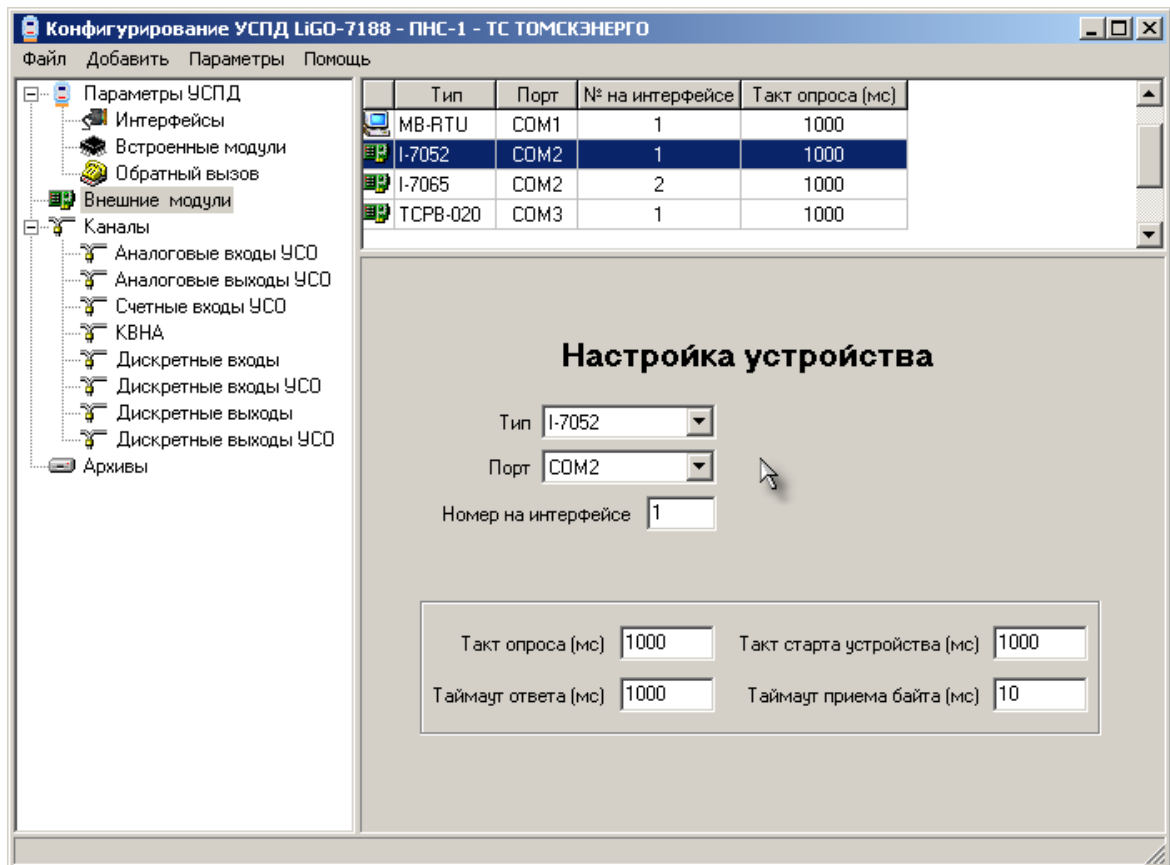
Конфигурирование УСПД LiGO-7188 - ПНС-1 - ТС ТОМСКЭНЕРГО

Файл Добавить Параметры Помощь

Параметры УСПД
Интерфейсы
Встроенные модули
Обратный вызов
Внешние модули
Каналы
Аналоговые входы УСО
Аналоговые выходы УСО
Счетные входы УСО
КВНА
Дискретные входы
Дискретные входы УСО
Дискретные выходы
Дискретные выходы УСО
Архивы

| Тип | Порт | № на интерфейсе | Такт опроса (мс) |
|---|---|---|---|
| MB-RTU | COM1 | 1 | 1000 |
| I-7052 | COM2 | 1 | 1000 |
| I-7065 | COM2 | 2 | 1000 |
| TCPB-020 | COM3 | 1 | 1000 |

Настройка устройства

Тип I-7052

Порт COM2

Номер на интерфейсе 1

Такт опроса (мс) 1000

Такт старта устройства (мс) 1000

Таймаут ответа (мс) 1000

Таймаут приема байта (мс) 10